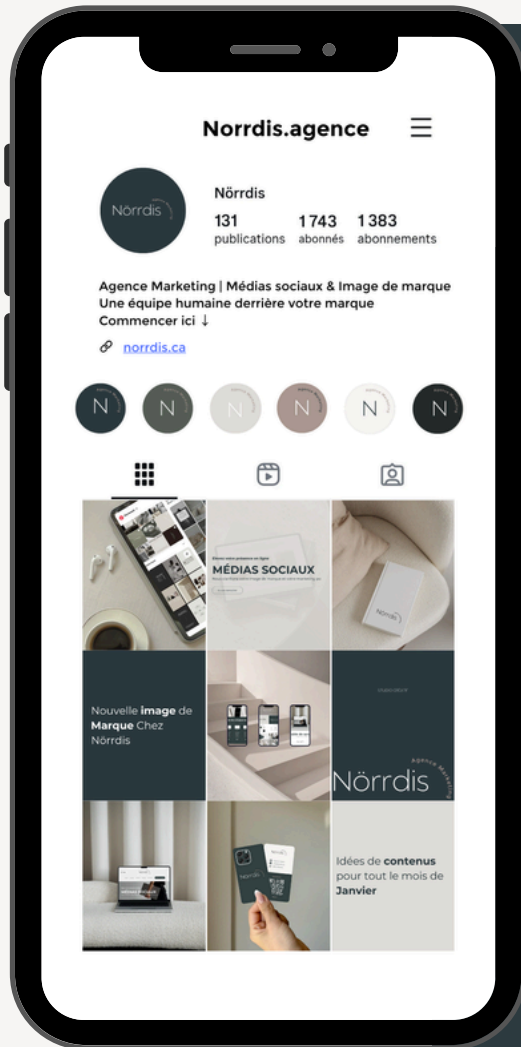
Norrdis.agence

Nörrdis

Nörrdis

131 publications
1 743 abonnés
1 383 abonnements

Agence Marketing | Médias sociaux & Image de marque
Une équipe humaine derrière votre marque
Commencer ici ↓

norrdis.ca

N N N N N N

MÉDIAS SOCIAUX

Nörrdis

Nouvelle image de Marque Chez Nörrdis

Nörrdis
Agence Marketing

Idées de contenus pour tout le mois de Janvier